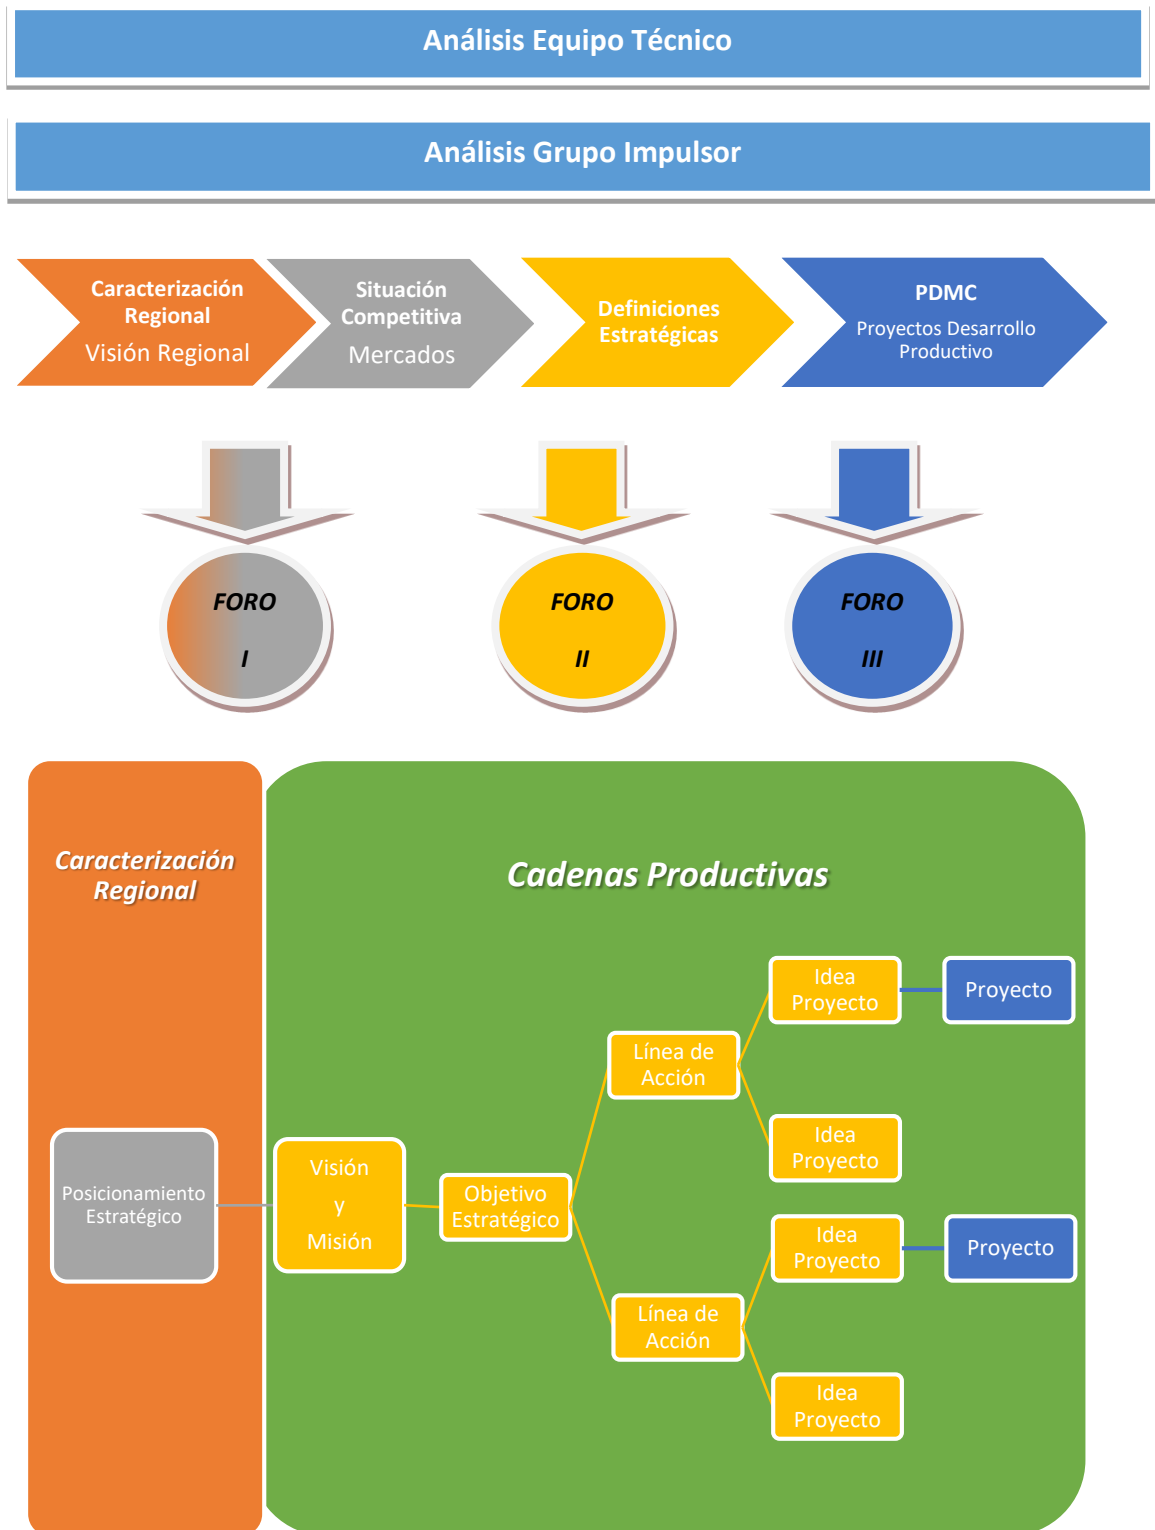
Análisis Equipo Técnico

Análisis Grupo Impulsor

Caracterización Regional
Visión Regional

Situación Competitiva
Mercados

Definiciones Estratégicas

PDMC
Proyectos Desarrollo Productivo

FORO
I

FORO
II

FORO
III

Caracterización Regional

Cadenas Productivas

Idea Proyecto

Proyecto

Línea de Acción

Idea Proyecto

Posicionamiento Estratégico

Visión
y
Misión

Objetivo Estratégico

Idea Proyecto

Proyecto

Línea de Acción

Idea Proyecto